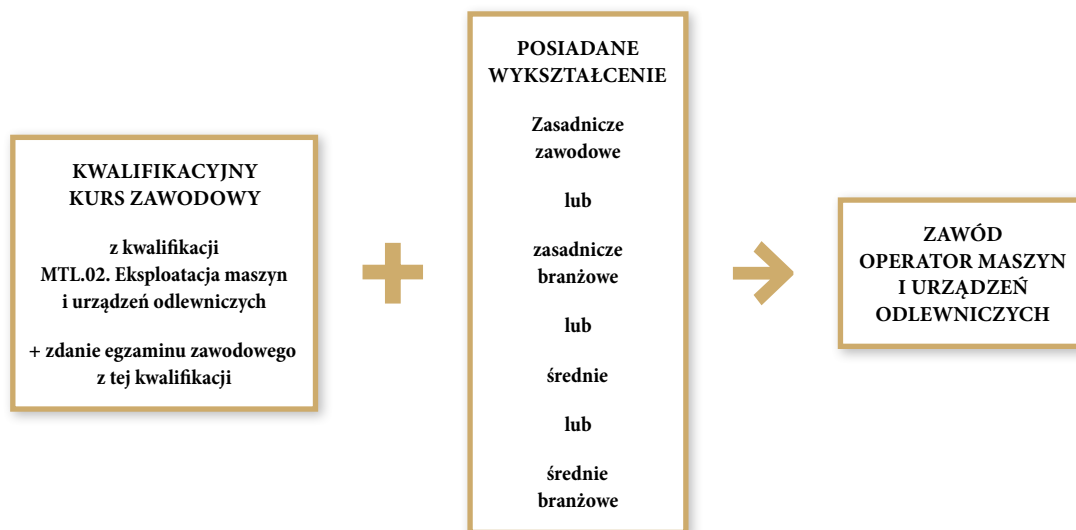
KWALIFIKACYJNY KURS ZAWODOWY

z kwalifikacji MTL.02. Eksploatacja maszyn i urządzeń odlewniczych

+ zdanie egzaminu zawodowego z tej kwalifikacji

POSIADANE WYKSZTAŁCENIE

Zasadnicze zawodowe

lub

zasadnicze branżowe

lub

średnie

lub

średnie branżowe

ZAWÓD OPERATOR MASZYN I URZĄDZEŃ ODLEWNICZYCH